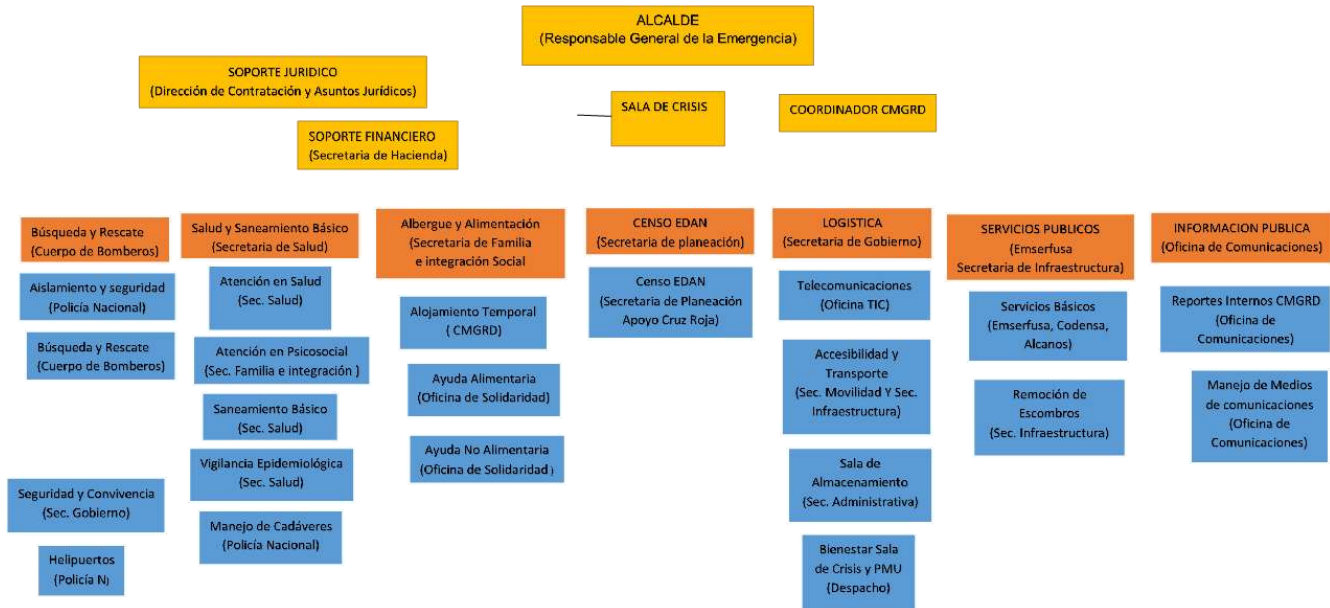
ALCALDE
(Responsable General de la Emergencia)

SOPORTE JURIDICO
(Dirección de Contratación y Asuntos Jurídicos)

SALA DE CRISIS

COORDINADOR CMGRD

SOPORTE FINANCIERO
(Secretaria de Hacienda)

Búsqueda y Rescate
(Cuerpo de Bomberos)

Aislamiento y seguridad
(Policía Nacional)

Búsqueda y Rescate
(Cuerpo de Bomberos)

Seguridad y Convivencia
(Sec. Gobierno)

Helipuertos
(Policía N)

Salud y Saneamiento Básico
(Secretaria de Salud)

Atención en Salud
(Sec. Salud)

Atención en Psicosocial
(Sec. Familia e integración )

Saneamiento Básico
(Sec. Salud)

Vigilancia Epidemiológica
(Sec. Salud)

Manejo de Cadáveres
(Policía Nacional)

Albergue y Alimentación
(Secretaria de Familia
e integración Social

Alojamiento Temporal
( CMGRD)

Ayuda Alimentaria
(Oficina de Solidaridad)

Ayuda No Alimentaria
(Oficina de Solidaridad)

CENSO EDAN
(Secretaria de planeación)

Censo EDAN
(Secretaria de Planeación
Apoyo Cruz Roja)

LOGISTICA
(Secretaria de Gobierno)

Telecomunicaciones
(Oficina TIC)

Accesibilidad y Transporte
(Sec. Movilidad Y Sec. Infraestructura)

Sala de Almacenamiento
(Sec. Administrativa)

Bienestar Sala de Crisis y PMU
(Despacho)

SERVICIOS PUBLICOS
(Emserfusa
Secretaria de Infraestructura)

Servicios Básicos
(Emserfusa, Codensa, Alcanos)

Remoción de Escombros
(Sec. Infraestructura)

INFORMACION PUBLICA
(Oficina de Comunicaciones)

Reportes Internos CMGRD
(Oficina de Comunicaciones)

Manejo de Medios de comunicaciones
(Oficina de Comunicaciones)